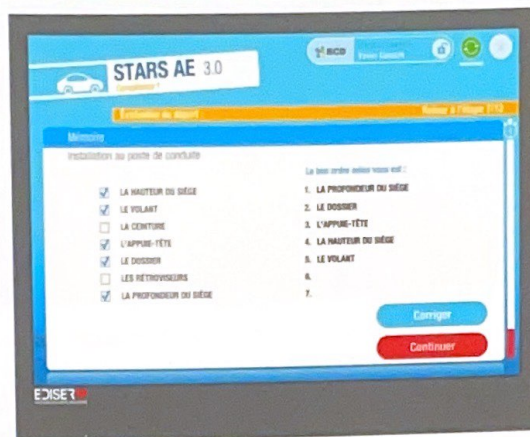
STARS AE 3.0

Compétences

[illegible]

Evaluation de départ

Retour à l'étape 1/12

Mémoire

Installation au poste de conduite

LA HAUTEUR DU SIÈGE
LE VOLANT
LA CEINTURE
L'APPUIE-TÊTE
LE DOSSIER
LES RÉTROVISEURS
LA PROFONDEUR DU SIÈGE

Le bon ordre selon vous est :

1. LA PROFONDEUR DU SIÈGE
2. LE DOSSIER
3. L'APPUIE-TÊTE
4. LA HAUTEUR DU SIÈGE
5. LE VOLANT
6.
7.

Corriger

Continuer

EDISER